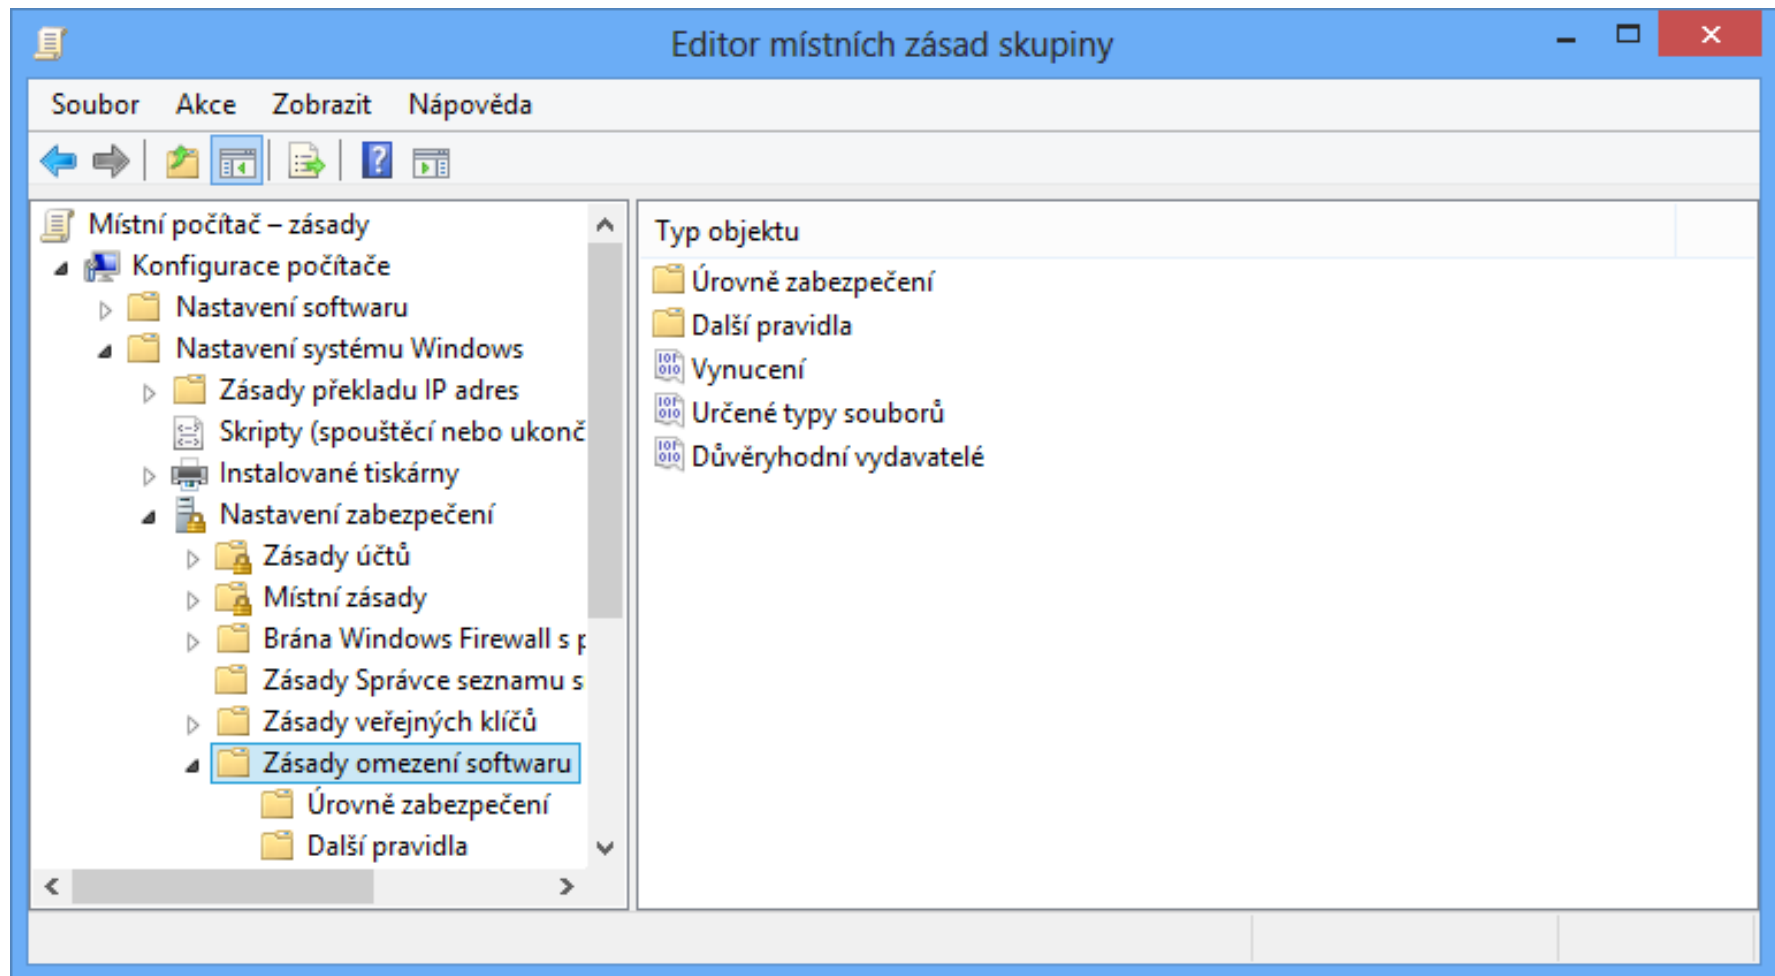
Editor místních zásad skupiny

Soubor Akce Zobrazit Nápověda

Místní počítač – zásady
Konfigurace počítače
Nastavení softwaru
Nastavení systému Windows
Zásady překladu IP adres
Skripty (spouštěcí nebo ukonč
Instalované tiskárny
Nastavení zabezpečení
Zásady účtů
Místní zásady
Brána Windows Firewall s p
Zásady Správce seznamu s
Zásady veřejných klíčů
Zásady omezení softwaru
Úrovně zabezpečení
Další pravidla

Typ objektu
Úrovně zabezpečení
Další pravidla
Vynucení
Určené typy souborů
Důvěryhodní vydavatelé